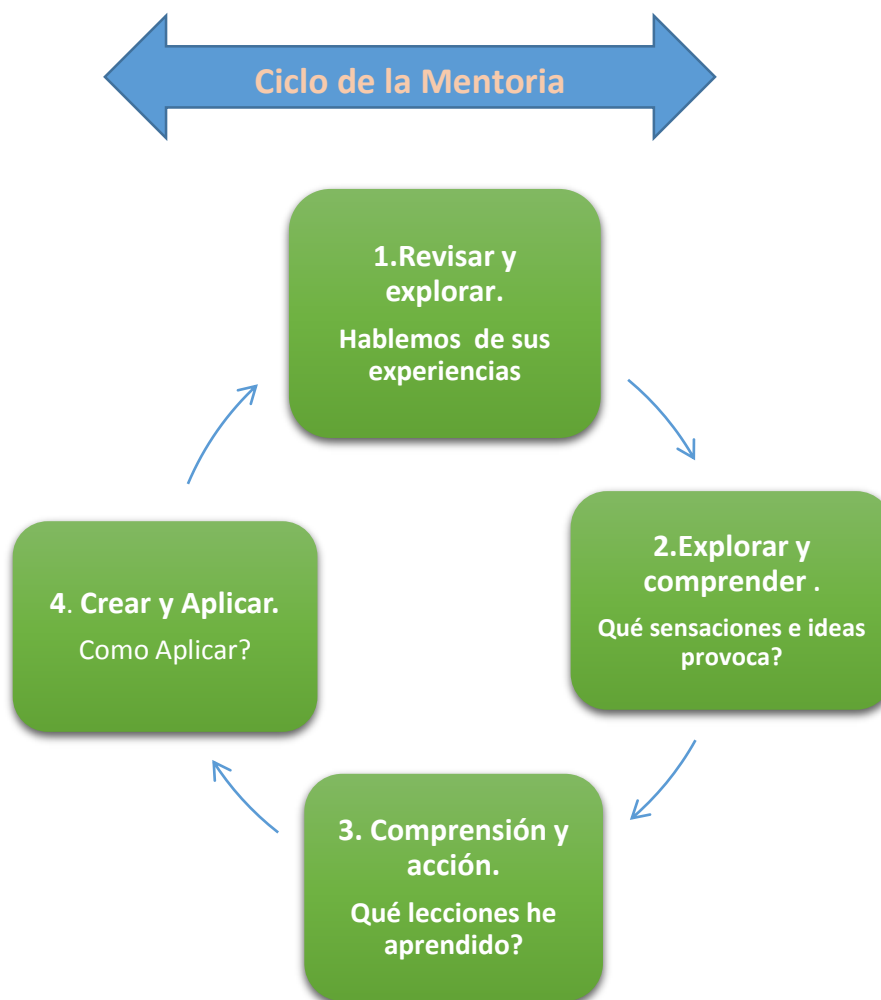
Ciclo de la Mentoria

1.Revisar y explorar.

Hablemos de sus experiencias

2.Explorar y comprender .

Qué sensaciones e ideas provoca?

3. Comprensión y acción.

Qué lecciones he aprendido?

4. Crear y Aplicar.

Como Aplicar?